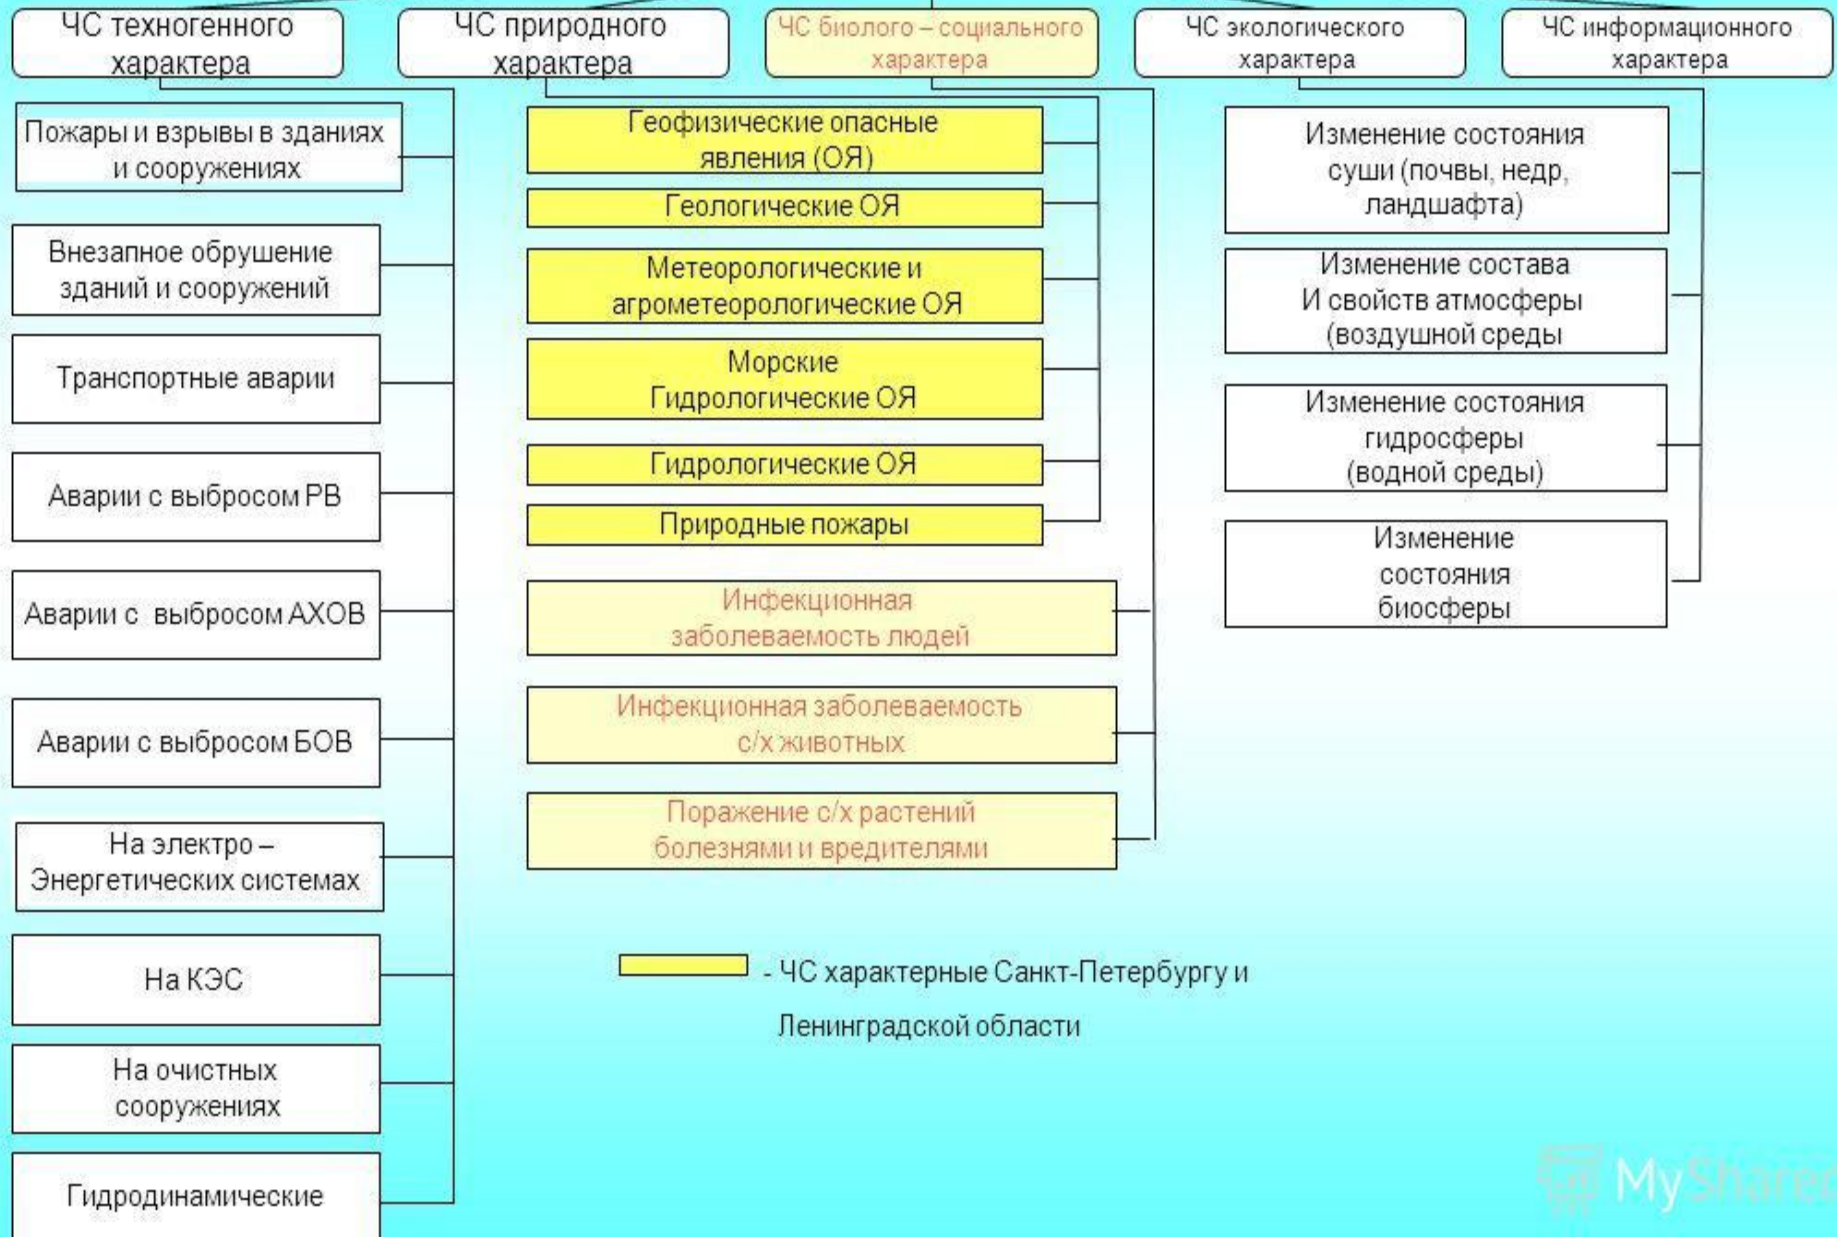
ЧС техногенного характера

ЧС природного характера

ЧС биолого – социального характера

ЧС экологического характера

ЧС информационного характера

Пожары и взрывы в зданиях и сооружениях

Внезапное обрушение зданий и сооружений

Транспортные аварии

Аварии с выбросом РВ

Аварии с выбросом АХОВ

Аварии с выбросом БОВ

На электро – Энергетических системах

На КЭС

На очистных сооружениях

Гидродинамические

Геофизические опасные явления (ОЯ)

Геологические ОЯ

Метеорологические и агрометеорологические ОЯ

Морские Гидрологические ОЯ

Гидрологические ОЯ

Природные пожары

Инфекционная заболеваемость людей

Инфекционная заболеваемость с/х животных

Поражение с/х растений болезнями и вредителями

Изменение состояния суши (почвы, недр, ландшафта)

Изменение состава И свойств атмосферы (воздушной среды

Изменение состояния гидросферы (водной среды)

Изменение состояния биосферы

- ЧС характерные Санкт-Петербургу и Ленинградской области

MyShared